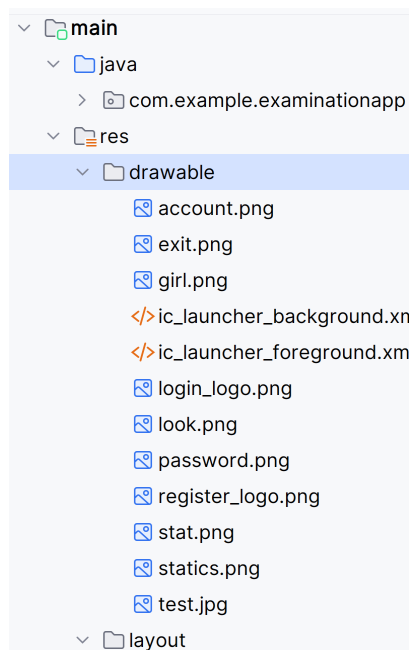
main
java
com.example.examinationapp
res
drawable
account.png
exit.png
girl.png
ic_launcher_background.xm
ic_launcher_foreground.xm
login_logo.png
look.png
password.png
register_logo.png
stat.png
statics.png
test.jpg
layout